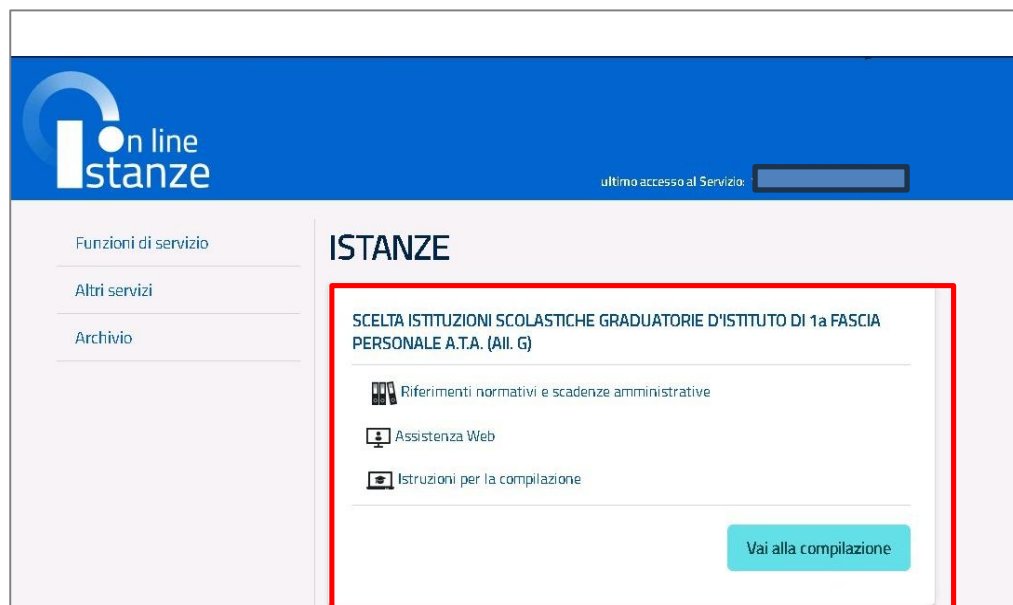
On line Istanze

ultimo accesso al Servizio:

Funzioni di servizio

Altri servizi

Archivio

ISTANZE

SCELTA ISTITUZIONI SCOLASTICHE GRADUATORIE D'ISTITUTO DI 1a FASCIA PERSONALE A.T.A. (All. G)

Riferimenti normativi e scadenze amministrative

Assistenza Web

Istruzioni per la compilazione

Vai alla compilazione